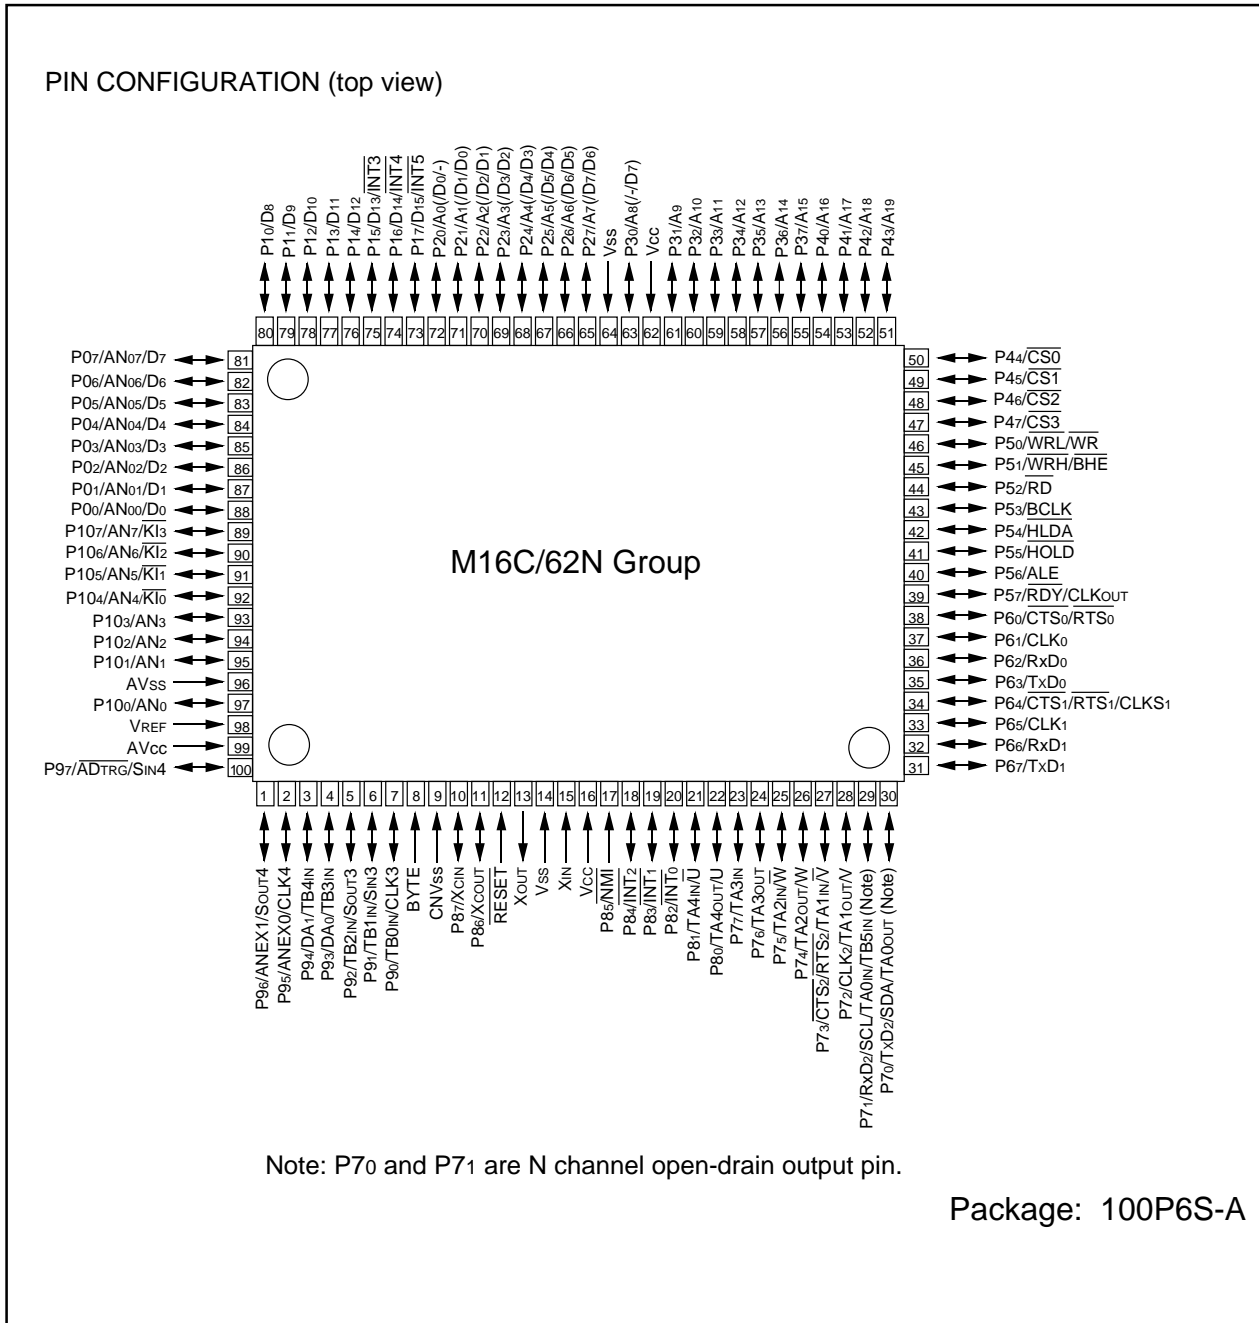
PIN CONFIGURATION (top view)

P1$_0$/D$_8$
P1$_1$/D$_9$
P1$_2$/D$_{10}$
P1$_3$/D$_{11}$
P1$_4$/D$_{12}$
P1$_5$/D$_{13}$/$\overline{INT3}$
P1$_6$/D$_{14}$/$\overline{INT4}$
P1$_7$/D$_{15}$/$\overline{INT5}$
P2$_0$/A$_0$(/D$_0$/-)
P2$_1$/A$_1$(/D$_1$/D$_0$)
P2$_2$/A$_2$(/D$_2$/D$_1$)
P2$_3$/A$_3$(/D$_3$/D$_2$)
P2$_4$/A$_4$(/D$_4$/D$_3$)
P2$_5$/A$_5$(/D$_5$/D$_4$)
P2$_6$/A$_6$(/D$_6$/D$_5$)
P2$_7$/A$_7$(/D$_7$/D$_6$)
Vss
P3$_0$/A$_8$(/-/D$_7$)
Vcc
P3$_1$/A$_9$
P3$_2$/A$_{10}$
P3$_3$/A$_{11}$
P3$_4$/A$_{12}$
P3$_5$/A$_{13}$
P3$_6$/A$_{14}$
P3$_7$/A$_{15}$
P4$_0$/A$_{16}$
P4$_1$/A$_{17}$
P4$_2$/A$_{18}$
P4$_3$/A$_{19}$

80 79 78 77 76 75 74 73 72 71 70 69 68 67 66 65 64 63 62 61 60 59 58 57 56 55 54 53 52 51

P0$_7$/AN$_{07}$/D$_7$ 81
P0$_6$/AN$_{06}$/D$_6$ 82
P0$_5$/AN$_{05}$/D$_5$ 83
P0$_4$/AN$_{04}$/D$_4$ 84
P0$_3$/AN$_{03}$/D$_3$ 85
P0$_2$/AN$_{02}$/D$_2$ 86
P0$_1$/AN$_{01}$/D$_1$ 87
P0$_0$/AN$_{00}$/D$_0$ 88
P10$_7$/AN$_7$/$\overline{KI_3}$ 89
P10$_6$/AN$_6$/$\overline{KI_2}$ 90
P10$_5$/AN$_5$/$\overline{KI_1}$ 91
P10$_4$/AN$_4$/$\overline{KI_0}$ 92
P10$_3$/AN$_3$ 93
P10$_2$/AN$_2$ 94
P10$_1$/AN$_1$ 95
AVss 96
P10$_0$/AN$_0$ 97
VREF 98
AVcc 99
P9$_7$/$\overline{AD_{TRG}}$/S$_{IN}$4 100

M16C/62N Group

50 P4$_4$/$\overline{CS0}$
49 P4$_5$/$\overline{CS1}$
48 P4$_6$/$\overline{CS2}$
47 P4$_7$/$\overline{CS3}$
46 P5$_0$/$\overline{WRL}$/$\overline{WR}$
45 P5$_1$/$\overline{WRH}$/$\overline{BHE}$
44 P5$_2$/$\overline{RD}$
43 P5$_3$/$\overline{BCLK}$
42 P5$_4$/$\overline{HLDA}$
41 P5$_5$/HOLD
40 P5$_6$/$\overline{ALE}$
39 P5$_7$/$\overline{RDY}$/CLK$_{OUT}$
38 P6$_0$/CTS$_0$/RTS$_0$
37 P6$_1$/CLK$_0$
36 P6$_2$/RxD$_0$
35 P6$_3$/TxD$_0$
34 P6$_4$/CTS$_1$/$\overline{RTS_1}$/CLKS$_1$
33 P6$_5$/CLK$_1$
32 P6$_6$/RxD$_1$
31 P6$_7$/TxD$_1$

1 2 3 4 5 6 7 8 9 10 11 12 13 14 15 16 17 18 19 20 21 22 23 24 25 26 27 28 29 30

P9$_6$/ANEX1/S$_{OUT}$4
P9$_5$/ANEX0/CLK4
P9$_4$/DA$_1$/TB4$_{IN}$
P9$_3$/DA$_0$/TB3$_{IN}$
P9$_2$/TB2$_{IN}$/S$_{OUT}$3
P9$_1$/TB1$_{IN}$/S$_{IN}$3
P9$_0$/TB0$_{IN}$/CLK3
BYTE
CNVss
P8$_7$/X$_{CIN}$
P8$_6$/X$_{COUT}$
$\overline{RESET}$
X$_{OUT}$
Vss
X$_{IN}$
V$_{CC}$
P8$_5$/$\overline{NMI}$
P8$_4$/$\overline{INT_2}$
P8$_3$/$\overline{INT_1}$
P8$_2$/$\overline{INT_0}$
P8$_1$/TA4$_{IN}$/$\overline{U}$
P8$_0$/TA4$_{OUT}$/U
P7$_7$/TA3$_{IN}$
P7$_6$/TA3$_{OUT}$
P7$_5$/TA2$_{IN}$/$\overline{W}$
P7$_4$/TA2$_{OUT}$/W
P7$_3$/$\overline{CTS_2}$/RTS$_2$/TA1$_{IN}$/$\overline{V}$
P7$_2$/CLK$_2$/TA1$_{OUT}$/V
P7$_1$/RxD$_2$/SCL/TA0$_{IN}$/TB5$_{IN}$(Note)
P7$_0$/TxD$_2$/SDA/TA0$_{OUT}$ (Note)

Note: P7$_0$ and P7$_1$ are N channel open-drain output pin.

Package: 100P6S-A